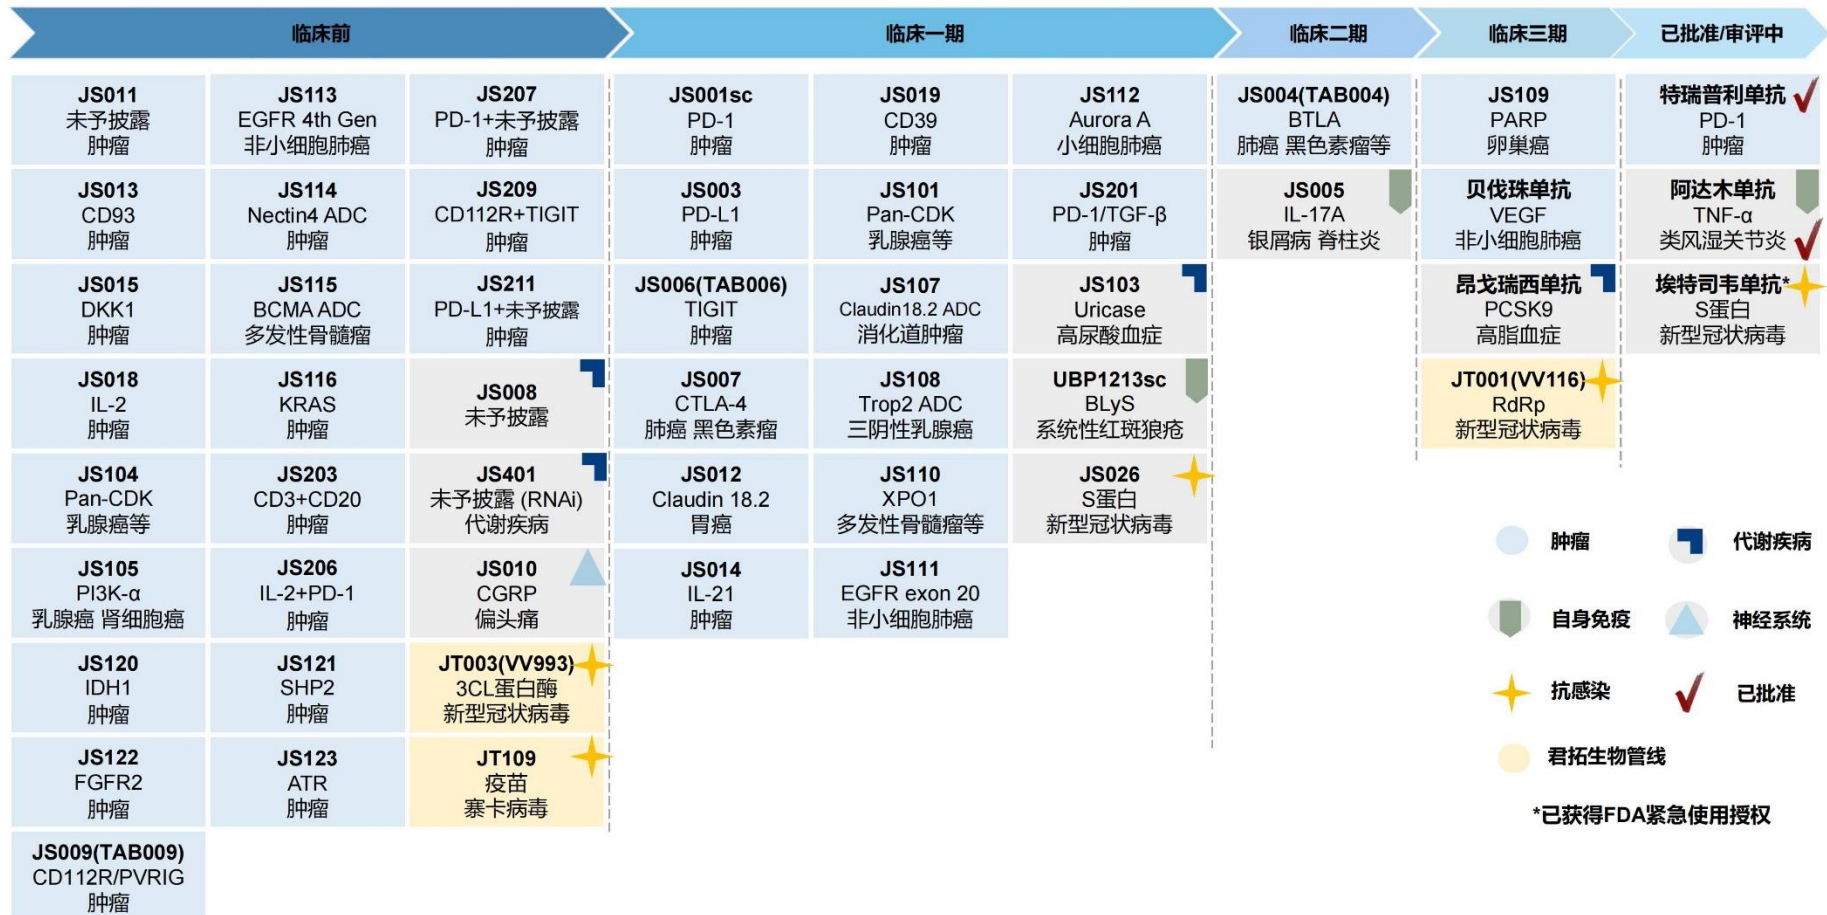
临床前 | 临床一期 | 临床二期 | 临床三期 | 已批准/审评中

JS011
未予披露
肿瘤

JS113
EGFR 4th Gen
非小细胞肺癌

JS207
PD-1+未予披露
肿瘤

JS013
CD93
肿瘤

JS114
Nectin4 ADC
肿瘤

JS209
CD112R+TIGIT
肿瘤

JS015
DKK1
肿瘤

JS115
BCMA ADC
多发性骨髓瘤

JS211
PD-L1+未予披露
肿瘤

JS018
IL-2
肿瘤

JS116
KRAS
肿瘤

JS008
未予披露

JS104
Pan-CDK
乳腺癌等

JS203
CD3+CD20
肿瘤

JS401
未予披露 (RNAi)
代谢疾病

JS105
PI3K-α
乳腺癌 肾细胞癌

JS206
IL-2+PD-1
肿瘤

JS010
CGRP
偏头痛

JS120
IDH1
肿瘤

JS121
SHP2
肿瘤

JT003(VV993)
3CL蛋白酶
新型冠状病毒

JS122
FGFR2
肿瘤

JS123
ATR
肿瘤

JT109
疫苗
寨卡病毒

JS009(TAB009)
CD112R/PVRIG
肿瘤

JS001sc
PD-1
肿瘤

JS019
CD39
肿瘤

JS112
Aurora A
小细胞肺癌

JS003
PD-L1
肿瘤

JS101
Pan-CDK
乳腺癌等

JS201
PD-1/TGF-β
肿瘤

JS006(TAB006)
TIGIT
肿瘤

JS107
Claudin18.2 ADC
消化道肿瘤

JS103
Uricase
高尿酸血症

JS007
CTLA-4
肺癌 黑色素瘤

JS108
Trop2 ADC
三阴性乳腺癌

UBP1213sc
BLyS
系统性红斑狼疮

JS012
Claudin 18.2
胃癌

JS110
XPO1
多发性骨髓瘤等

JS026
S蛋白
新型冠状病毒

JS014
IL-21
肿瘤

JS111
EGFR exon 20
非小细胞肺癌

JS004(TAB004)
BTLA
肺癌 黑色素瘤等

JS005
IL-17A
银屑病 脊柱炎

JS109
PARP
卵巢癌

贝伐珠单抗
VEGF
非小细胞肺癌

昂戈瑞西单抗
PCSK9
高脂血症

JT001(VV116)
RdRp
新型冠状病毒

特瑞普利单抗
PD-1
肿瘤

阿达木单抗
TNF-α
类风湿关节炎

埃特司韦单抗*
S蛋白
新型冠状病毒

肿瘤
代谢疾病
自身免疫
神经系统
抗感染
已批准
君拓生物管线

*已获得FDA紧急使用授权